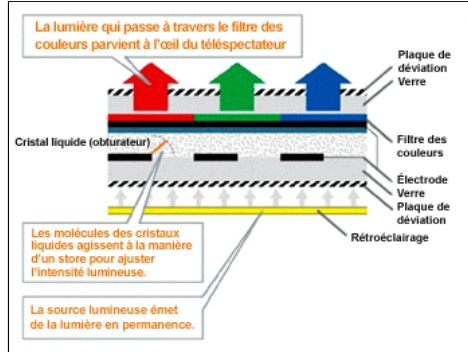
La lumière qui passe à travers le filtre des couleurs parvient à l'œil du téléspectateur

Plaque de déviation
Verre

Filtre des couleurs

Cristal liquide (obturateur)

Électrode
Verre
Plaque de déviation

Rétroéclairage

Les molécules des cristaux liquides agissent à la manière d'un store pour ajuster l'intensité lumineuse.

La source lumineuse émet de la lumière en permanence.